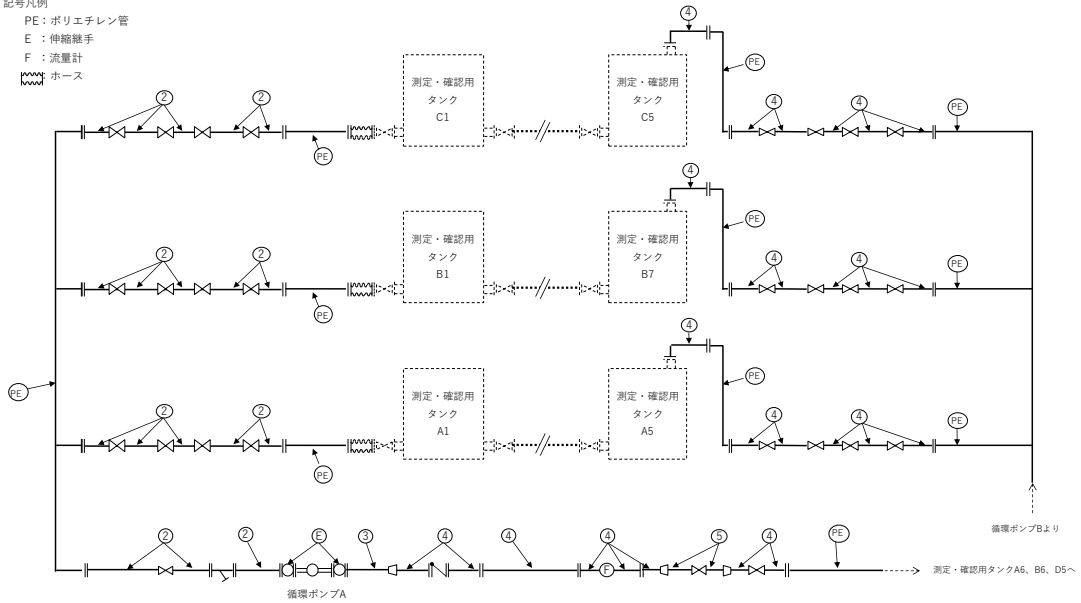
記号凡例
PE：ポリエチレン管
E ：伸縮継手
F ：流量計
ホース

2
2
PE
測定・確認用
タンク
C1
測定・確認用
タンク
C5
4
PE
4
4
PE

2
2
PE
測定・確認用
タンク
B1
測定・確認用
タンク
B7
4
PE
4
4
PE

PE
2
2
PE
測定・確認用
タンク
A1
測定・確認用
タンク
A5
4
PE
4
4
PE

循環ポンプBより

2
2
E
3
4
4
4
F
5
4
PE
循環ポンプA
測定・確認用タンクA6、B6、D5へ